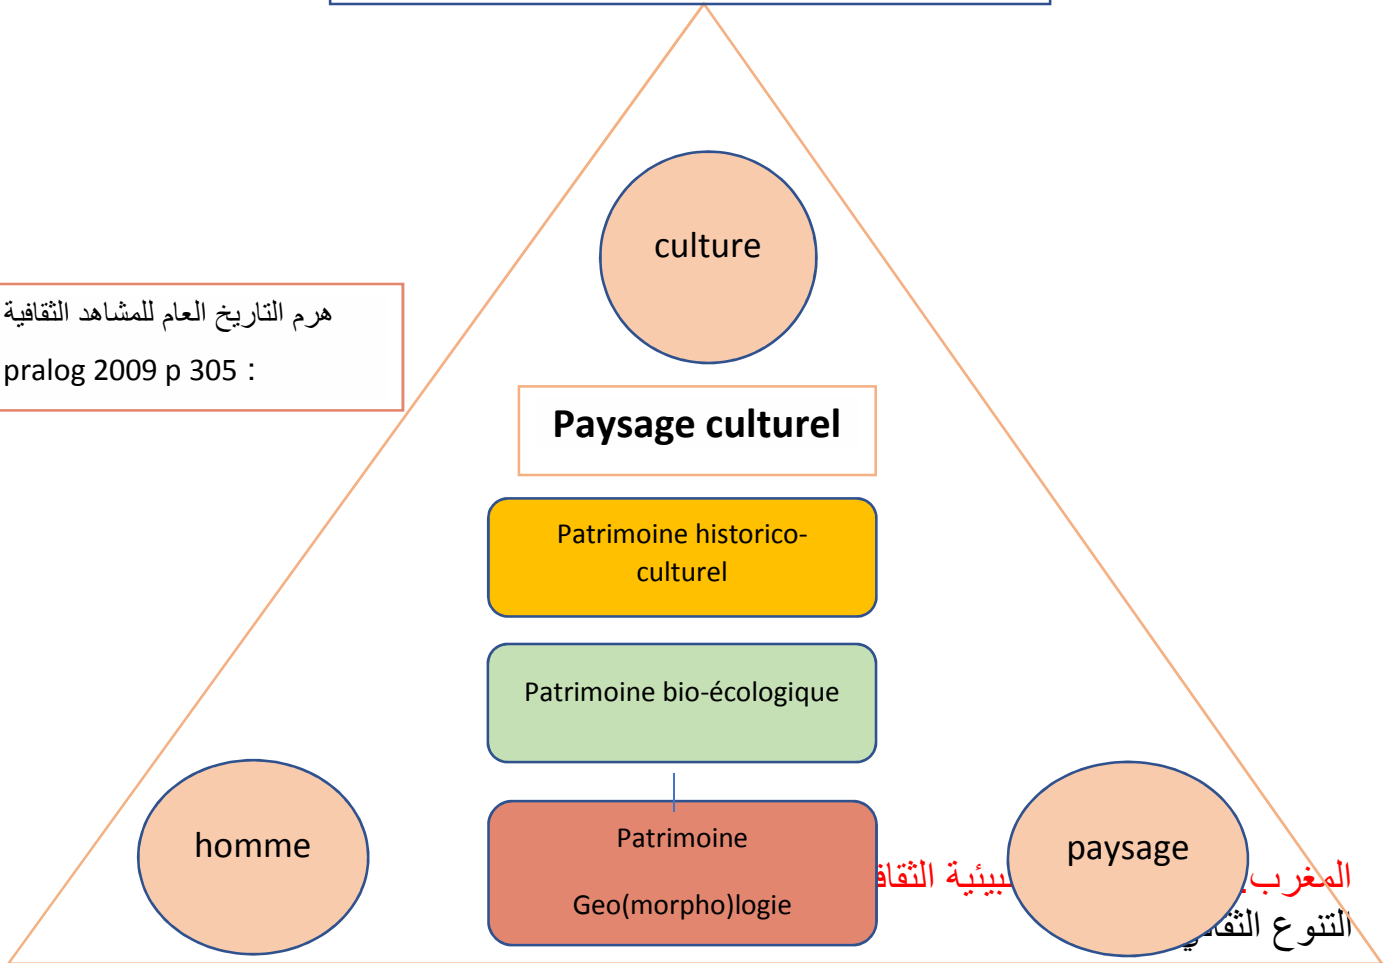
culture

هرم التاريخ العام للمشاهد الثقافية

pralog 2009 p 305 :

Paysage culturel

Patrimoine historico-culturel

Patrimoine bio-écologique

homme

Patrimoine

Geo(morpho)logie

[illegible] بيئية الثقا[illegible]

paysage

المغرب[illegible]

التنوع الثقا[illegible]